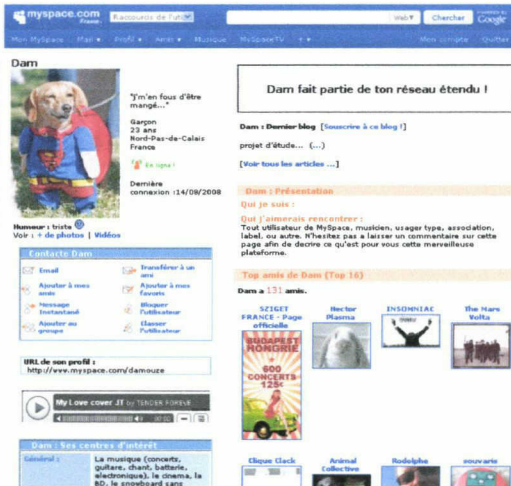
myspace.com France | Raccourcis de l'util | Web | Chercher | Google

Mon MySpace | Mail | Profil | Amis | Musique | MySpaceTV | + | Mon compte | Quitter

Dam

"J'm'en fous d'être mangé..."

Garçon
23 ans
Nord-Pas-de-Calais
France

En ligne !

Dernière connexion :14/08/2008

Humeur : triste
Voir : + de photos | Vidéos

Contacter Dam

Email | Transférer à un ami
Ajouter à mes amis | Ajouter à mes favoris
Message Instantané | Bloquer l'utilisateur
Ajouter au groupe | Classer l'utilisateur

URL de son profil :
http://www.myspace.com/damouze

My Love cover JT by TENDER FOREVE

Dam : Ses centres d'intérêt

Général : La musique (concerts, guitare, chant, batterie, électronique), le cinéma, la BD, le snowboard sans

Dam fait partie de ton réseau étendu !

Dam : Dernier blog [Souscrire à ce blog !]
projet d'étude... (...)
[Voir tous les articles ...]

Dam : Présentation

Qui je suis :

Qui j'aimerais rencontrer :
Tout utilisateur de MySpace, musicien, usager type, association, label, ou autre. N'hesitez pas à laisser un commentaire sur cette page afin de decrire ce qu'est pour vous cette merveilleuse plateforme.

Top amis de Dam (Top 16)

Dam a 131 amis.

SZIGET FRANCE - Page officielle | Hector Plasma | INSOMNIAC | The Mars Volta

BUDAPEST HONGRIE + 600 CONCERTS 125€

Clique Clack | Animal Collective | Rodolphe | couvarie